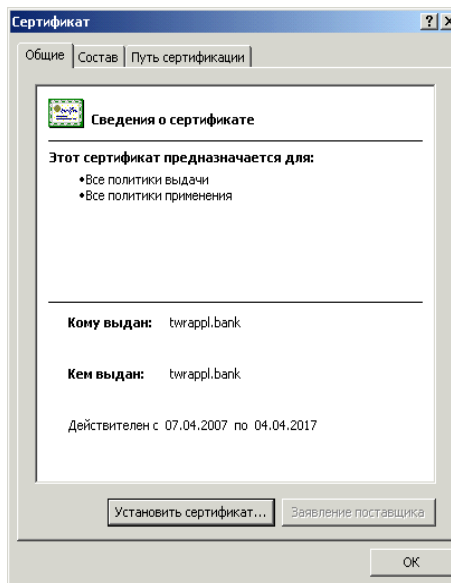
Сертификат ? X

Общие | Состав | Путь сертификации

Сведения о сертификате

Этот сертификат предназначается для:
•Все политики выдачи
•Все политики применения

Кому выдан: twrappl.bank

Кем выдан: twrappl.bank

Действителен с 07.04.2007 по 04.04.2017

Установить сертификат... | Заявление поставщика

OK